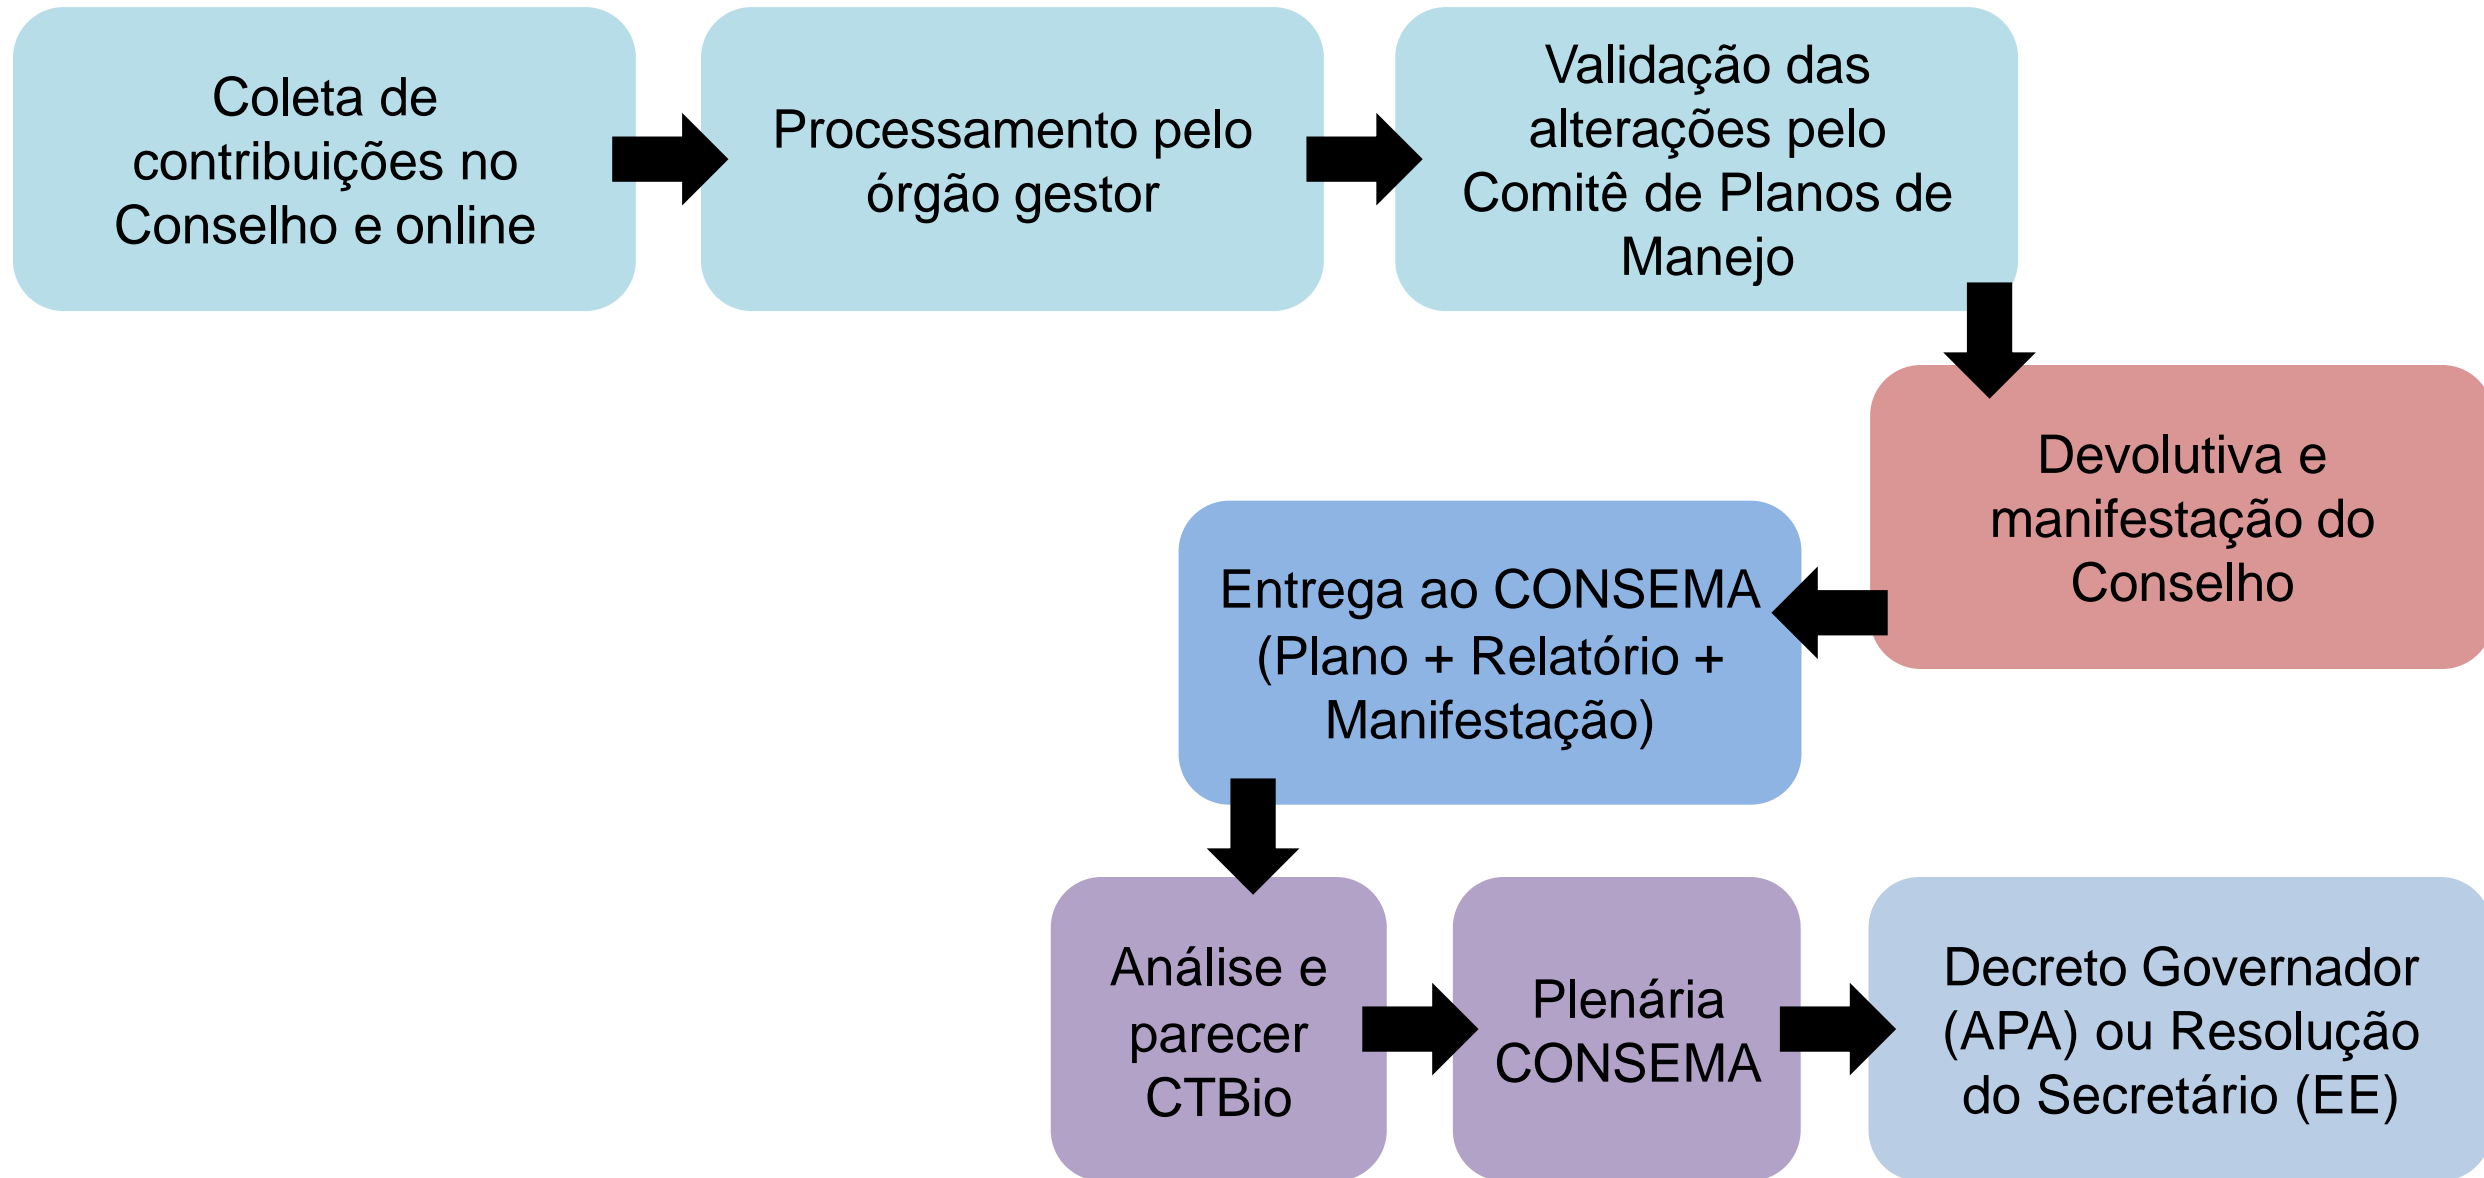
Coleta de contribuições no Conselho e online

Processamento pelo órgão gestor

Validação das alterações pelo Comitê de Planos de Manejo

Devolutiva e manifestação do Conselho

Entrega ao CONSEMA (Plano + Relatório + Manifestação)

Análise e parecer CTBio

Plenária CONSEMA

Decreto Governador (APA) ou Resolução do Secretário (EE)